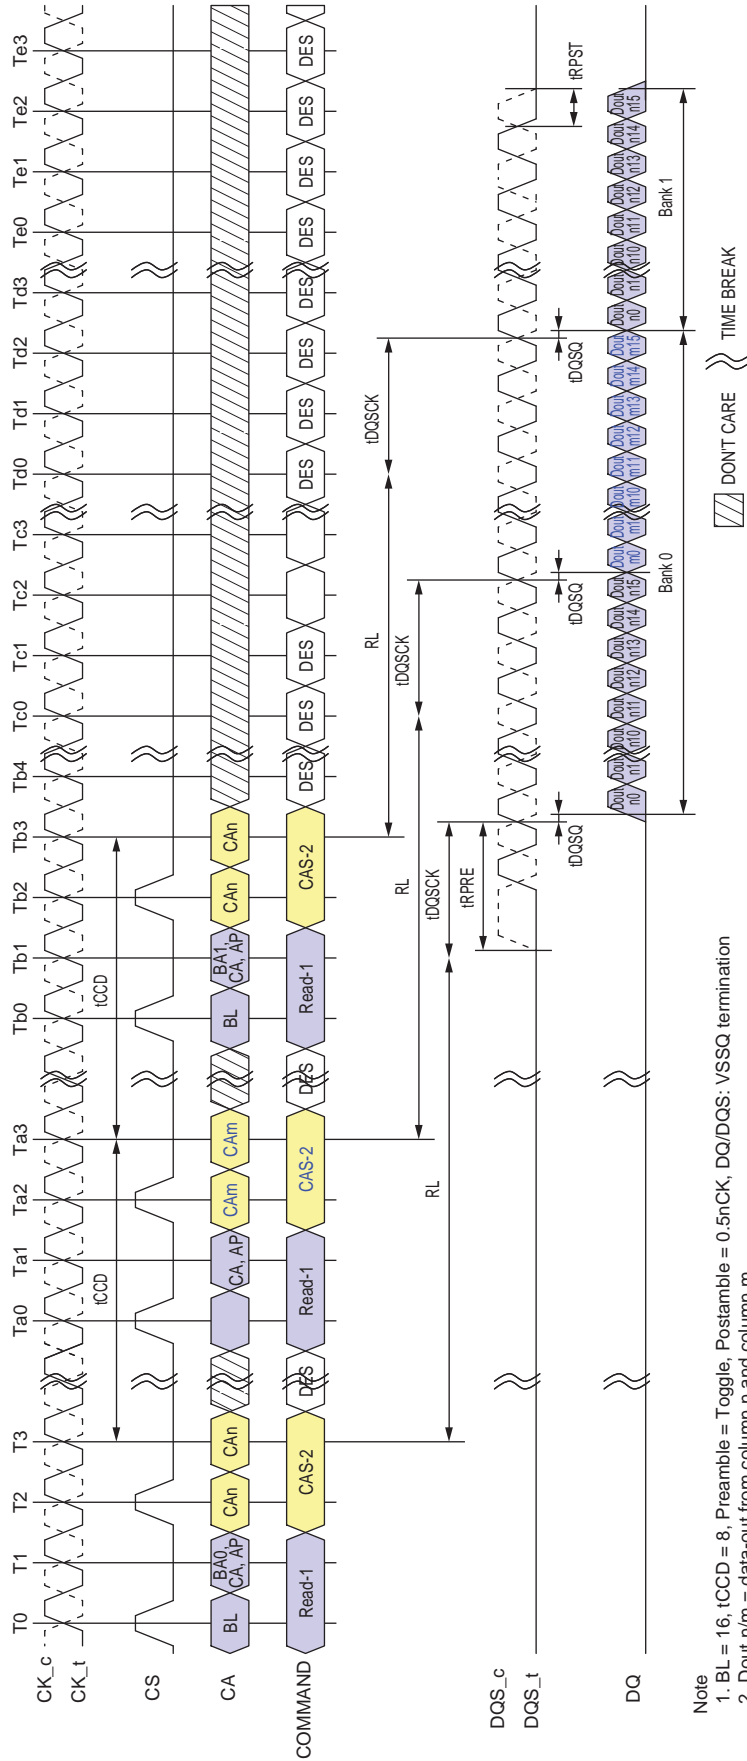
T0 T1 T2 T3 Ta0 Ta1 Ta2 Ta3 Tb0 Tb1 Tb2 Tb3 Tb4 Tc0 Tc1 Tc2 Tc3 Td0 Td1 Td2 Td3 Te0 Te1 Te2 Te3

CK_c
CK_t

CS

CA

COMMAND

DQS_c
DQS_t

DQ

BL
BA0, CA, AP
CAn
CAn
CA, AP
CAm
CAm
BL
BA1, CA, AP
CAn
CAn

Read-1
CAS-2
DES
Read-1
CAS-2
DES
Read-1
CAS-2
DES DES DES DES DES DES DES DES DES DES DES DES DES

tCCD
tCCD

RL
RL
RL

tDQSCK
tDQSCK
tDQSCK

tRPRE
tRPST

tDQSQ
tDQSQ
tDQSQ

Dout n0 Dout n1 Dout n10 Dout n11 Dout n12 Dout n13 Dout n14 Dout n15 Dout m0 Dout m1 Dout m10 Dout m11 Dout m12 Dout m13 Dout m14 Dout m15 Dout n0 Dout n1 Dout n10 Dout n11 Dout n12 Dout n13 Dout n14 Dout n15

Bank 0
Bank 1

DON'T CARE
TIME BREAK

Note
1. BL = 16, tCCD = 8, Preamble = Toggle, Postamble = 0.5nCK, DQ/DQS: VSSQ termination
2. Dout n/m = data-out from column n and column m